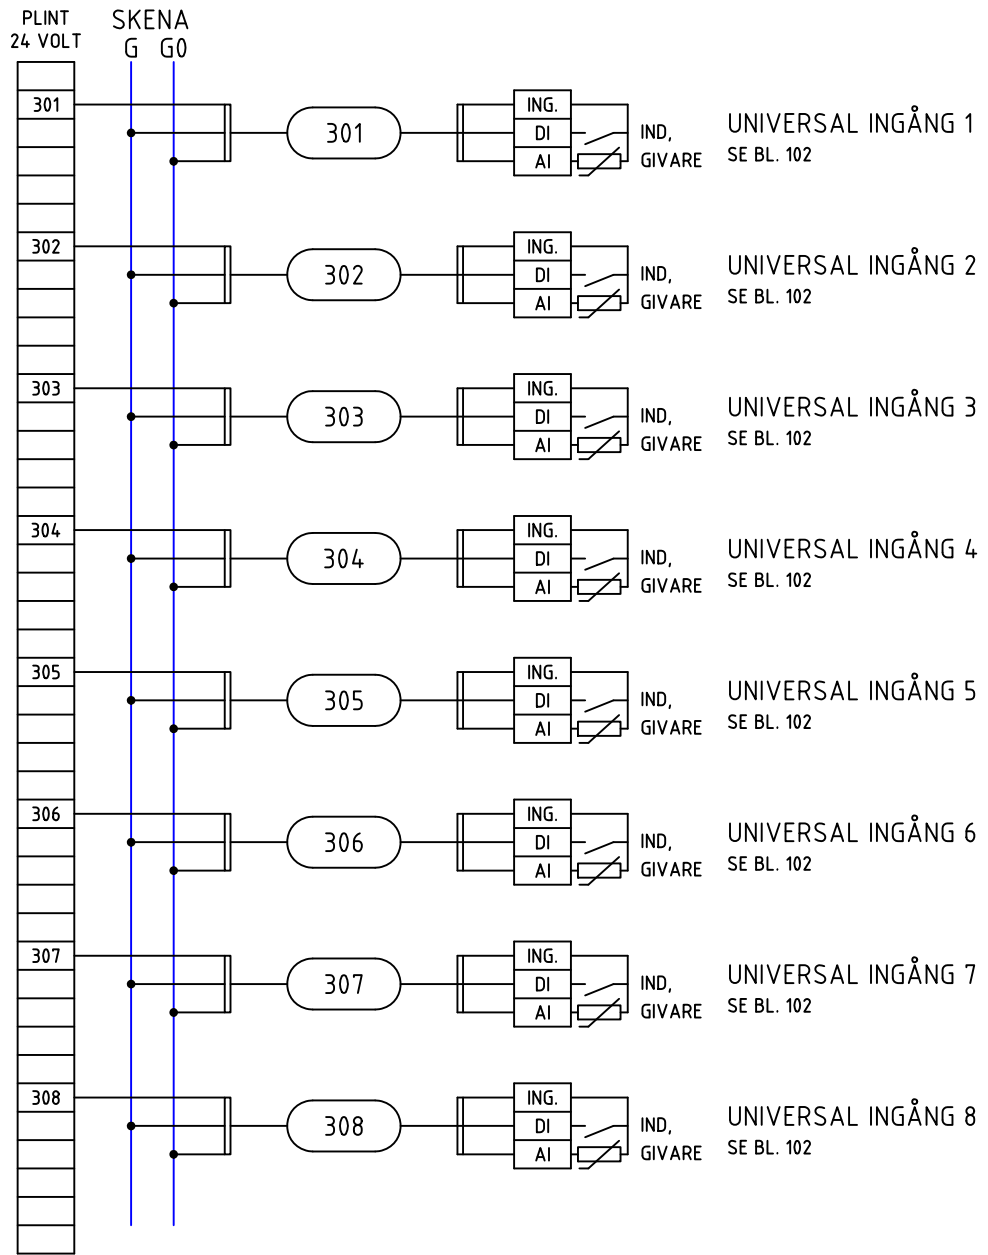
PLINT
24 VOLT

SKENA
G G0

301
301
ING.
DI
AI
IND,
GIVARE
UNIVERSAL INGÅNG 1
SE BL. 102

302
302
ING.
DI
AI
IND,
GIVARE
UNIVERSAL INGÅNG 2
SE BL. 102

303
303
ING.
DI
AI
IND,
GIVARE
UNIVERSAL INGÅNG 3
SE BL. 102

304
304
ING.
DI
AI
IND,
GIVARE
UNIVERSAL INGÅNG 4
SE BL. 102

305
305
ING.
DI
AI
IND,
GIVARE
UNIVERSAL INGÅNG 5
SE BL. 102

306
306
ING.
DI
AI
IND,
GIVARE
UNIVERSAL INGÅNG 6
SE BL. 102

307
307
ING.
DI
AI
IND,
GIVARE
UNIVERSAL INGÅNG 7
SE BL. 102

308
308
ING.
DI
AI
IND,
GIVARE
UNIVERSAL INGÅNG 8
SE BL. 102